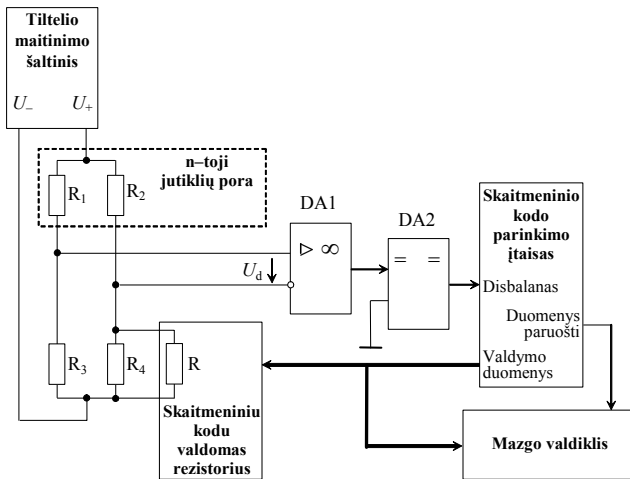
Tiltelio maitinimo šaltinis

$U_-$ $U_+$

n–toji jutiklių pora

$R_1$ $R_2$

DA1

$\triangleright \infty$

DA2

= =

$U_d$

Skaitmeninio kodo parinkimo įtaisas

Disbalanas

Duomenys paruošti

Valdymo duomenys

$R_3$ $R_4$ R

Skaitmeniniu kodu valdomas rezistorius

Mazgo valdiklis